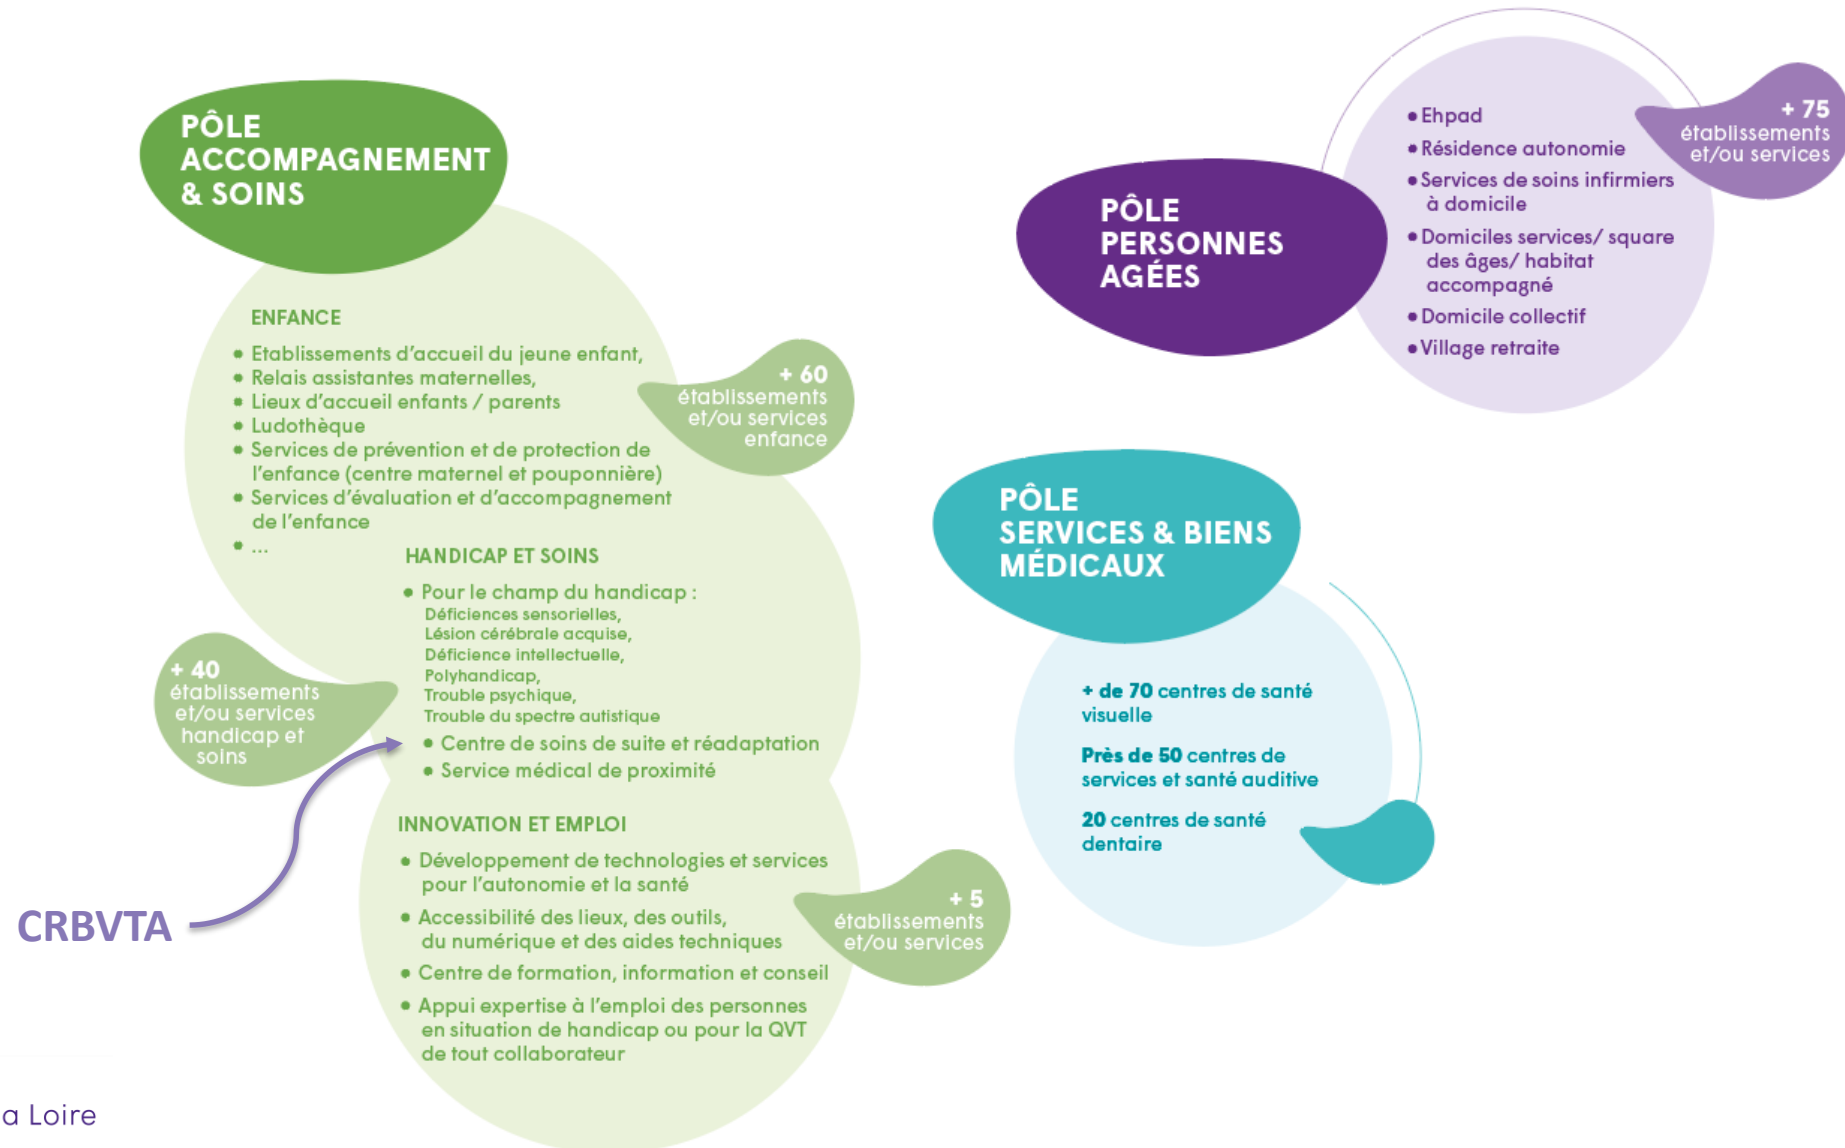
PÔLE
ACCOMPAGNEMENT
& SOINS

ENFANCE

• Etablissements d'accueil du jeune enfant,
• Relais assistantes maternelles,
• Lieux d'accueil enfants / parents
• Ludothèque
• Services de prévention et de protection de l'enfance (centre maternel et pouponnière)
• Services d'évaluation et d'accompagnement de l'enfance
• ...

+ 60
établissements
et/ou services
enfance

HANDICAP ET SOINS

• Pour le champ du handicap :
Déficiences sensorielles,
Lésion cérébrale acquise,
Déficience intellectuelle,
Polyhandicap,
Trouble psychique,
Trouble du spectre autistique
• Centre de soins de suite et réadaptation
• Service médical de proximité

+ 40
établissements
et/ou services
handicap et
soins

CRBVTA

INNOVATION ET EMPLOI

• Développement de technologies et services pour l'autonomie et la santé
• Accessibilité des lieux, des outils, du numérique et des aides techniques
• Centre de formation, information et conseil
• Appui expertise à l'emploi des personnes en situation de handicap ou pour la QVT de tout collaborateur

+ 5
établissements
et/ou services

a Loire

PÔLE
PERSONNES
AGÉES

• Ehpad
• Résidence autonomie
• Services de soins infirmiers à domicile
• Domiciles services/ square des âges/ habitat accompagné
• Domicile collectif
• Village retraite

+ 75
établissements
et/ou services

PÔLE
SERVICES & BIENS
MÉDICAUX

+ de 70 centres de santé visuelle

Près de 50 centres de services et santé auditive

20 centres de santé dentaire